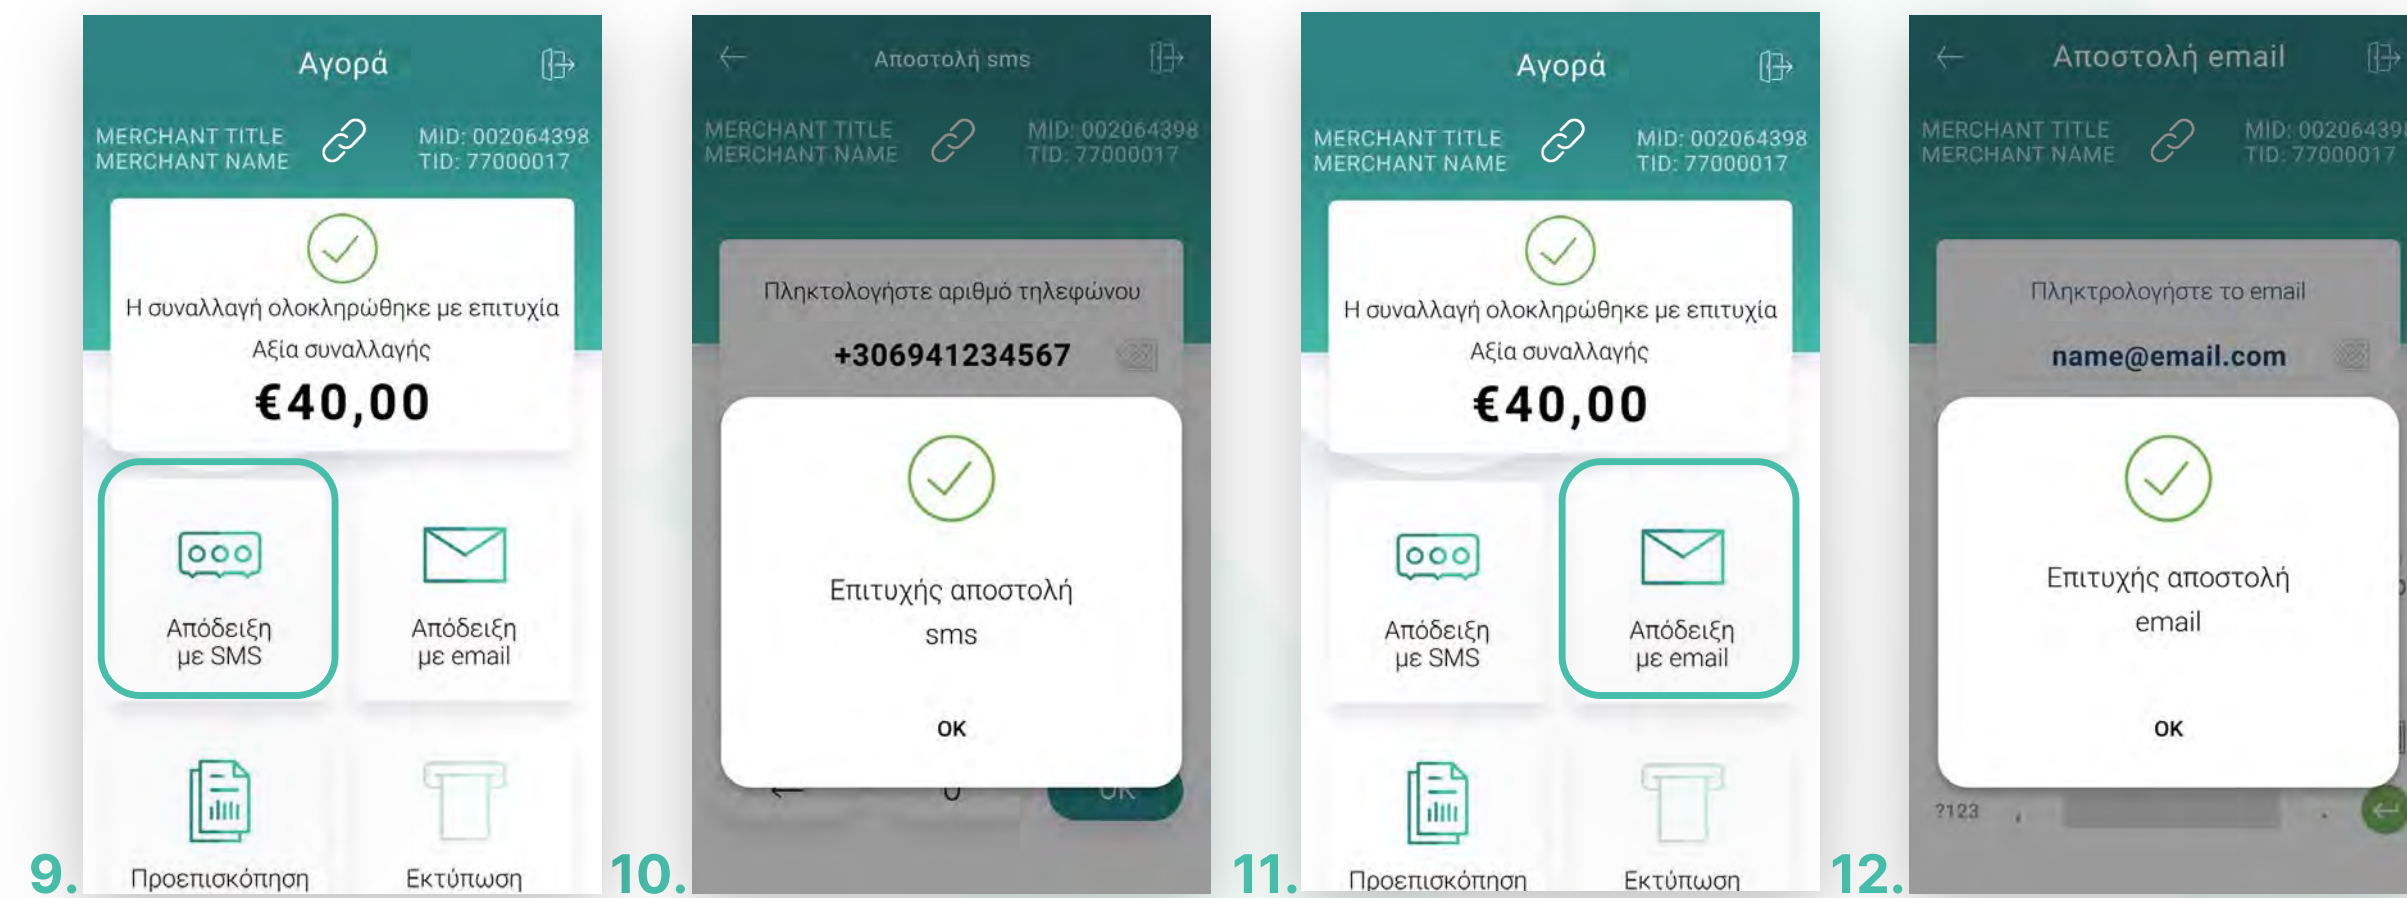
9.

Αγορά

MERCHANT TITLE
MERCHANT NAME

MID: 002064398
TID: 77000017

Η συναλλαγή ολοκληρώθηκε με επιτυχία

Αξία συναλλαγής

€40,00

Απόδειξη με SMS

Απόδειξη με email

Προεπισκόπηση

Εκτύπωση

10.

Αποστολή sms

MERCHANT TITLE
MERCHANT NAME

MID: 002064398
TID: 77000017

Πληκτολογήστε αριθμό τηλεφώνου

+306941234567

Επιτυχής αποστολή sms

OK

11.

Αγορά

MERCHANT TITLE
MERCHANT NAME

MID: 002064398
TID: 77000017

Η συναλλαγή ολοκληρώθηκε με επιτυχία

Αξία συναλλαγής

€40,00

Απόδειξη με SMS

Απόδειξη με email

Προεπισκόπηση

Εκτύπωση

12.

Αποστολή email

MERCHANT TITLE
MERCHANT NAME

MID: 00206439
TID: 77000017

Πληκτρολογήστε το email

name@email.com

Επιτυχής αποστολή email

OK

?123